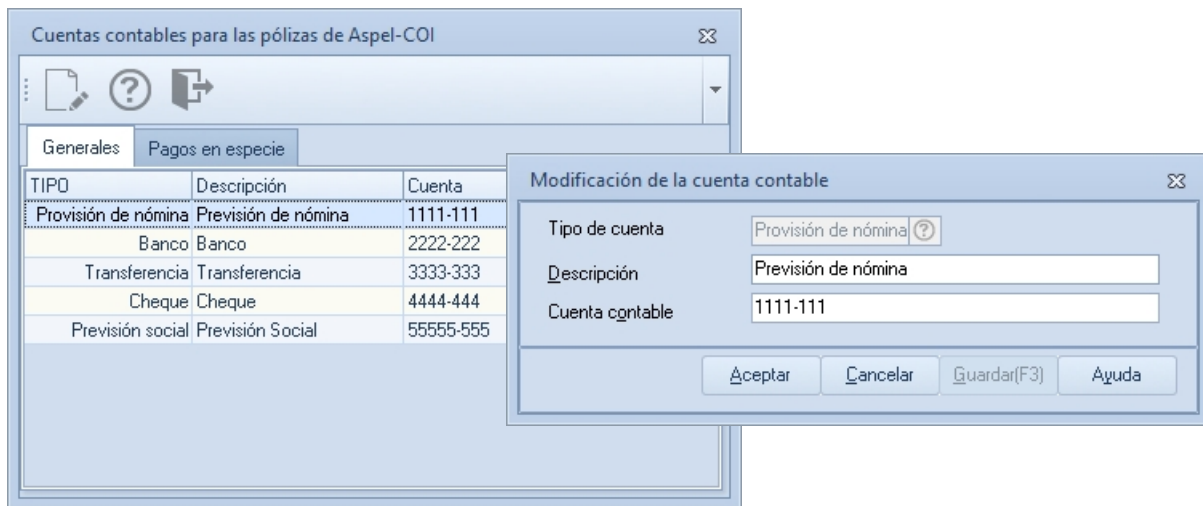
Cuentas contables para las pólizas de Aspel-COI

Generales
Pagos en especie

| TIPO | Descripción | Cuenta |
|---|---|---|
| Provisión de nómina | Previsión de nómina | 1111-111 |
| Banco | Banco | 2222-222 |
| Transferencia | Transferencia | 3333-333 |
| Cheque | Cheque | 4444-444 |
| Previsión social | Previsión Social | 55555-555 |

Modificación de la cuenta contable

Tipo de cuenta
Provisión de nómina
Descripción
Previsión de nómina
Cuenta contable
1111-111

Aceptar
Cancelar
Guardar(F3)
Ayuda